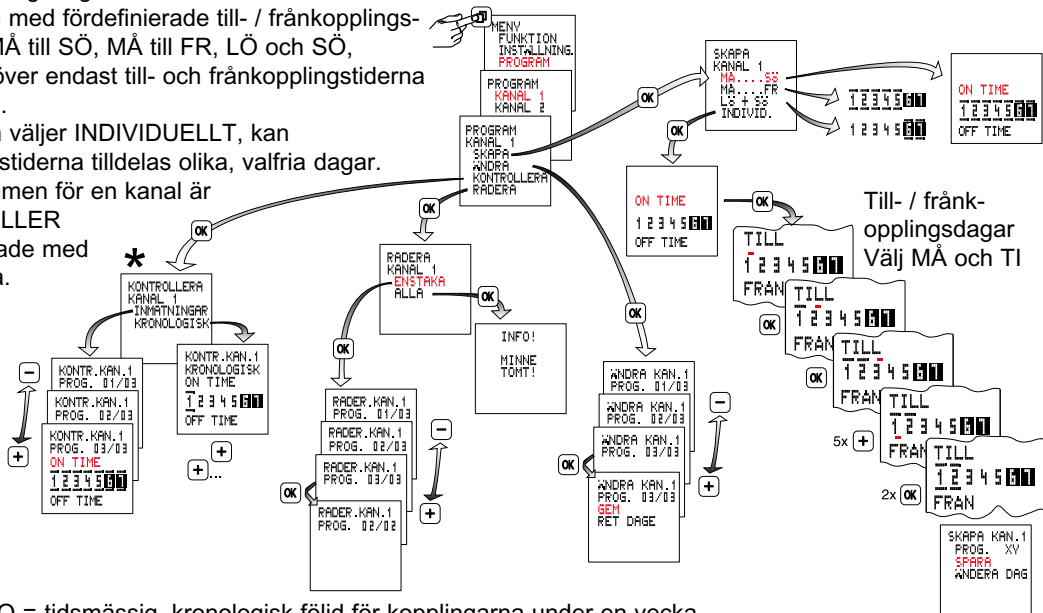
med fördefinierade till- / frånkopplings-
MÅ till SÖ, MÅ till FR, LÖ och SÖ,
över endast till- och frånkopplingstiderna

väljer INDIVIDUELLT, kan
stiderna tilldelas olika, valfria dagar.
men för en kanal är
LLER
ade med

MENY
FUNKTION
INSTÄLLNING.
PROGRAM

PROGRAM
KANAL 1
KANAL 2

PROGRAM
KANAL 1
SKAPA
ÄNDRA
KONTROLLERA
RADERA

OK

SKAPA
KANAL 1
MÅ....SÖ
MÅ....FR
LÖ + SÖ
INDIVID.

OK

ON TIME
1 2 3 4 5 6 7
OFF TIME

1 2 3 4 5 6 7

1 2 3 4 5 6 7

OK

ON TIME
1 2 3 4 5 6 7
OFF TIME

OK

Till- / frånkopplingsdagar
Välj MÅ och TI

TILL
1 2 3 4 5 6 7
FRÅN

OK

TILL
1 2 3 4 5 6 7
FRÅN

OK

TILL
1 2 3 4 5 6 7
FRÅN

5x +

TILL
1 2 3 4 5 6 7
FRÅN

2x OK

TILL
1 2 3 4 5 6 7
FRÅN

SKAPA KAN.1
PROG. XY
SPARA
ÄNDERA DAG

OK

*

KONTROLLERA
KANAL 1
INMATNINGAR
KRONOLOGISK

KONTR.KAN.1
PROG. 01/03

KONTR.KAN.1
PROG. 02/03

KONTR.KAN.1
PROG. 03/03
ON TIME
1 2 3 4 5 6 7
OFF TIME

−

+

KONTR.KAN.1
KRONOLOGISK
ON TIME
1 2 3 4 5 6 7
OFF TIME

+

+...

OK

RADERA
KANAL 1
ENSTAKA
ALLA

OK

INFO!
MINNE
TOMT!

OK

RADER.KAN.1
PROG. 01/03

RADER.KAN.1
PROG. 02/03

RADER.KAN.1
PROG. 03/03

OK

RADER.KAN.1
PROG. 02/02

−

+

OK

ÄNDRA KAN.1
PROG. 01/03

ÄNDRA KAN.1
PROG. 02/03

ÄNDRA KAN.1
PROG. 03/03

OK

ÄNDRA KAN.1
PROG. 03/03
GEM
RET DAGE

−

+

O = tidsmässig, kronologisk följd för kopplingarna under en vecka